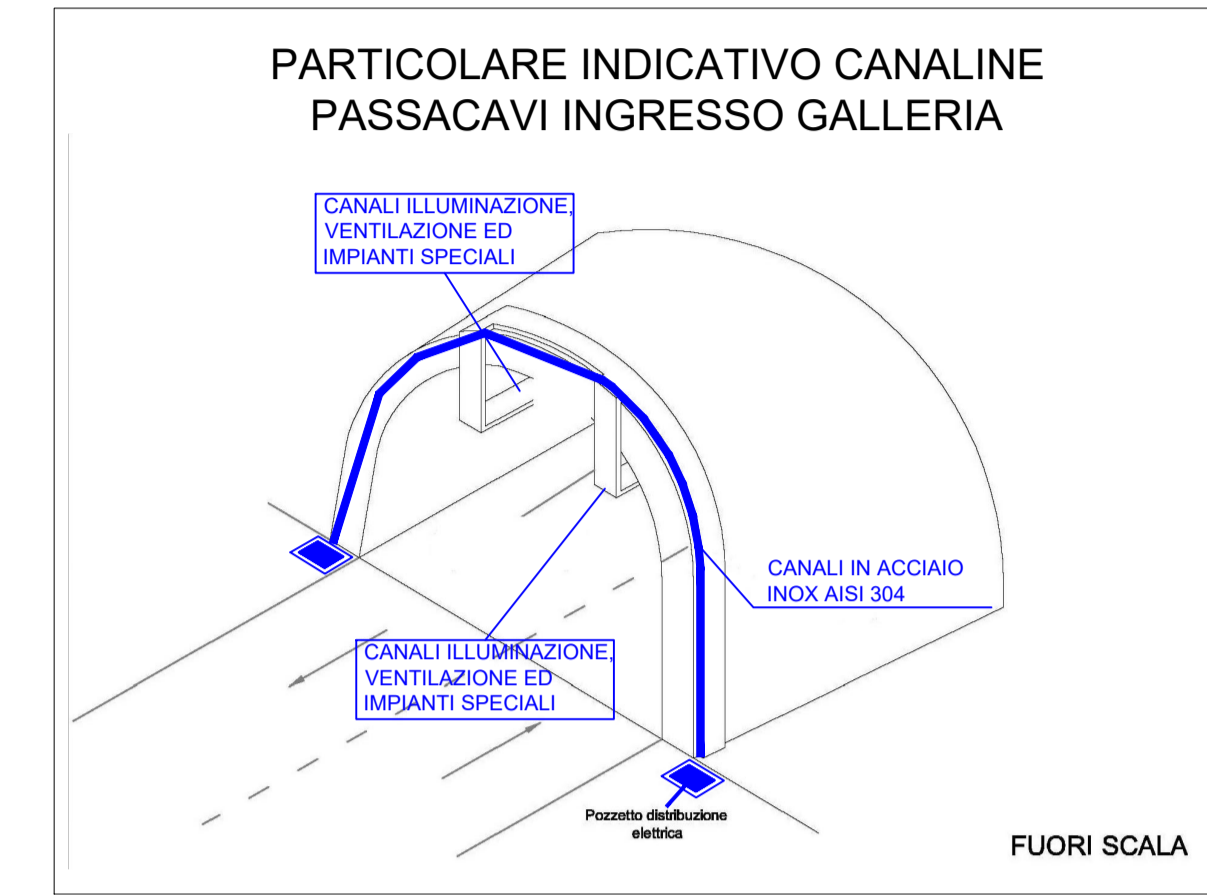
PARTICOLARE INDICATIVO CANALINE PASSACAVI INGRESSO GALLERIA

CANALI ILLUMINAZIONE, VENTILAZIONE ED IMPIANTI SPECIALI

CANALI IN ACCIAIO INOX AISI 304

CANALI ILLUMINAZIONE, VENTILAZIONE ED IMPIANTI SPECIALI

Pozzetto distribuzione elettrica

FUORI SCALA